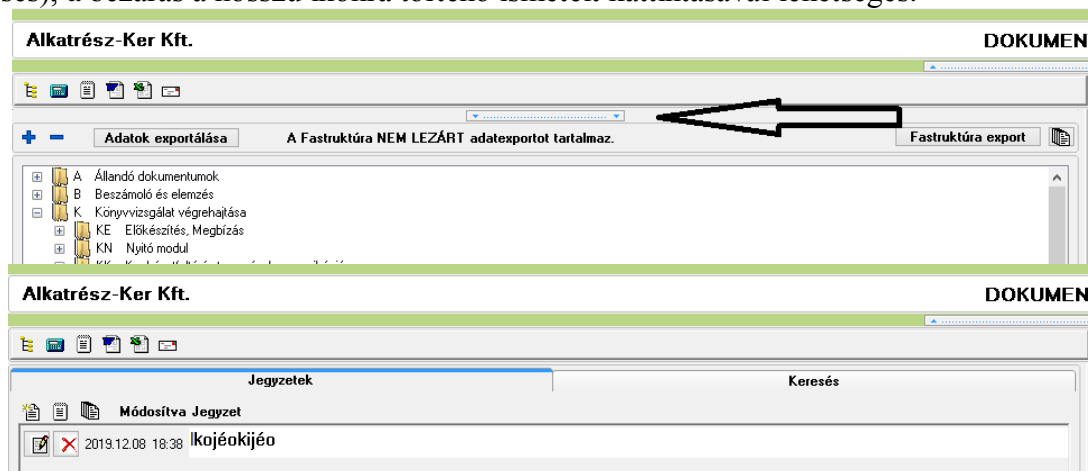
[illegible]

Alkatrész-Ker Kft.

DOKUMEN

Adatok exportálása

A Fastruktúra NEM LEZÁRT adatexportot tartalmaz.

Fastruktúra export

A Állandó dokumentumok
B Beszámoló és elemzés
K Könyvvizsgálat végrehajtása
KE Előkészítés, Megbízás
KN Nyitó modul
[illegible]

Alkatrész-Ker Kft.

DOKUMEN

Jegyzetek

Keresés

Módosítva Jegyzet

2019.12.08 18:38 lkojéokijéo